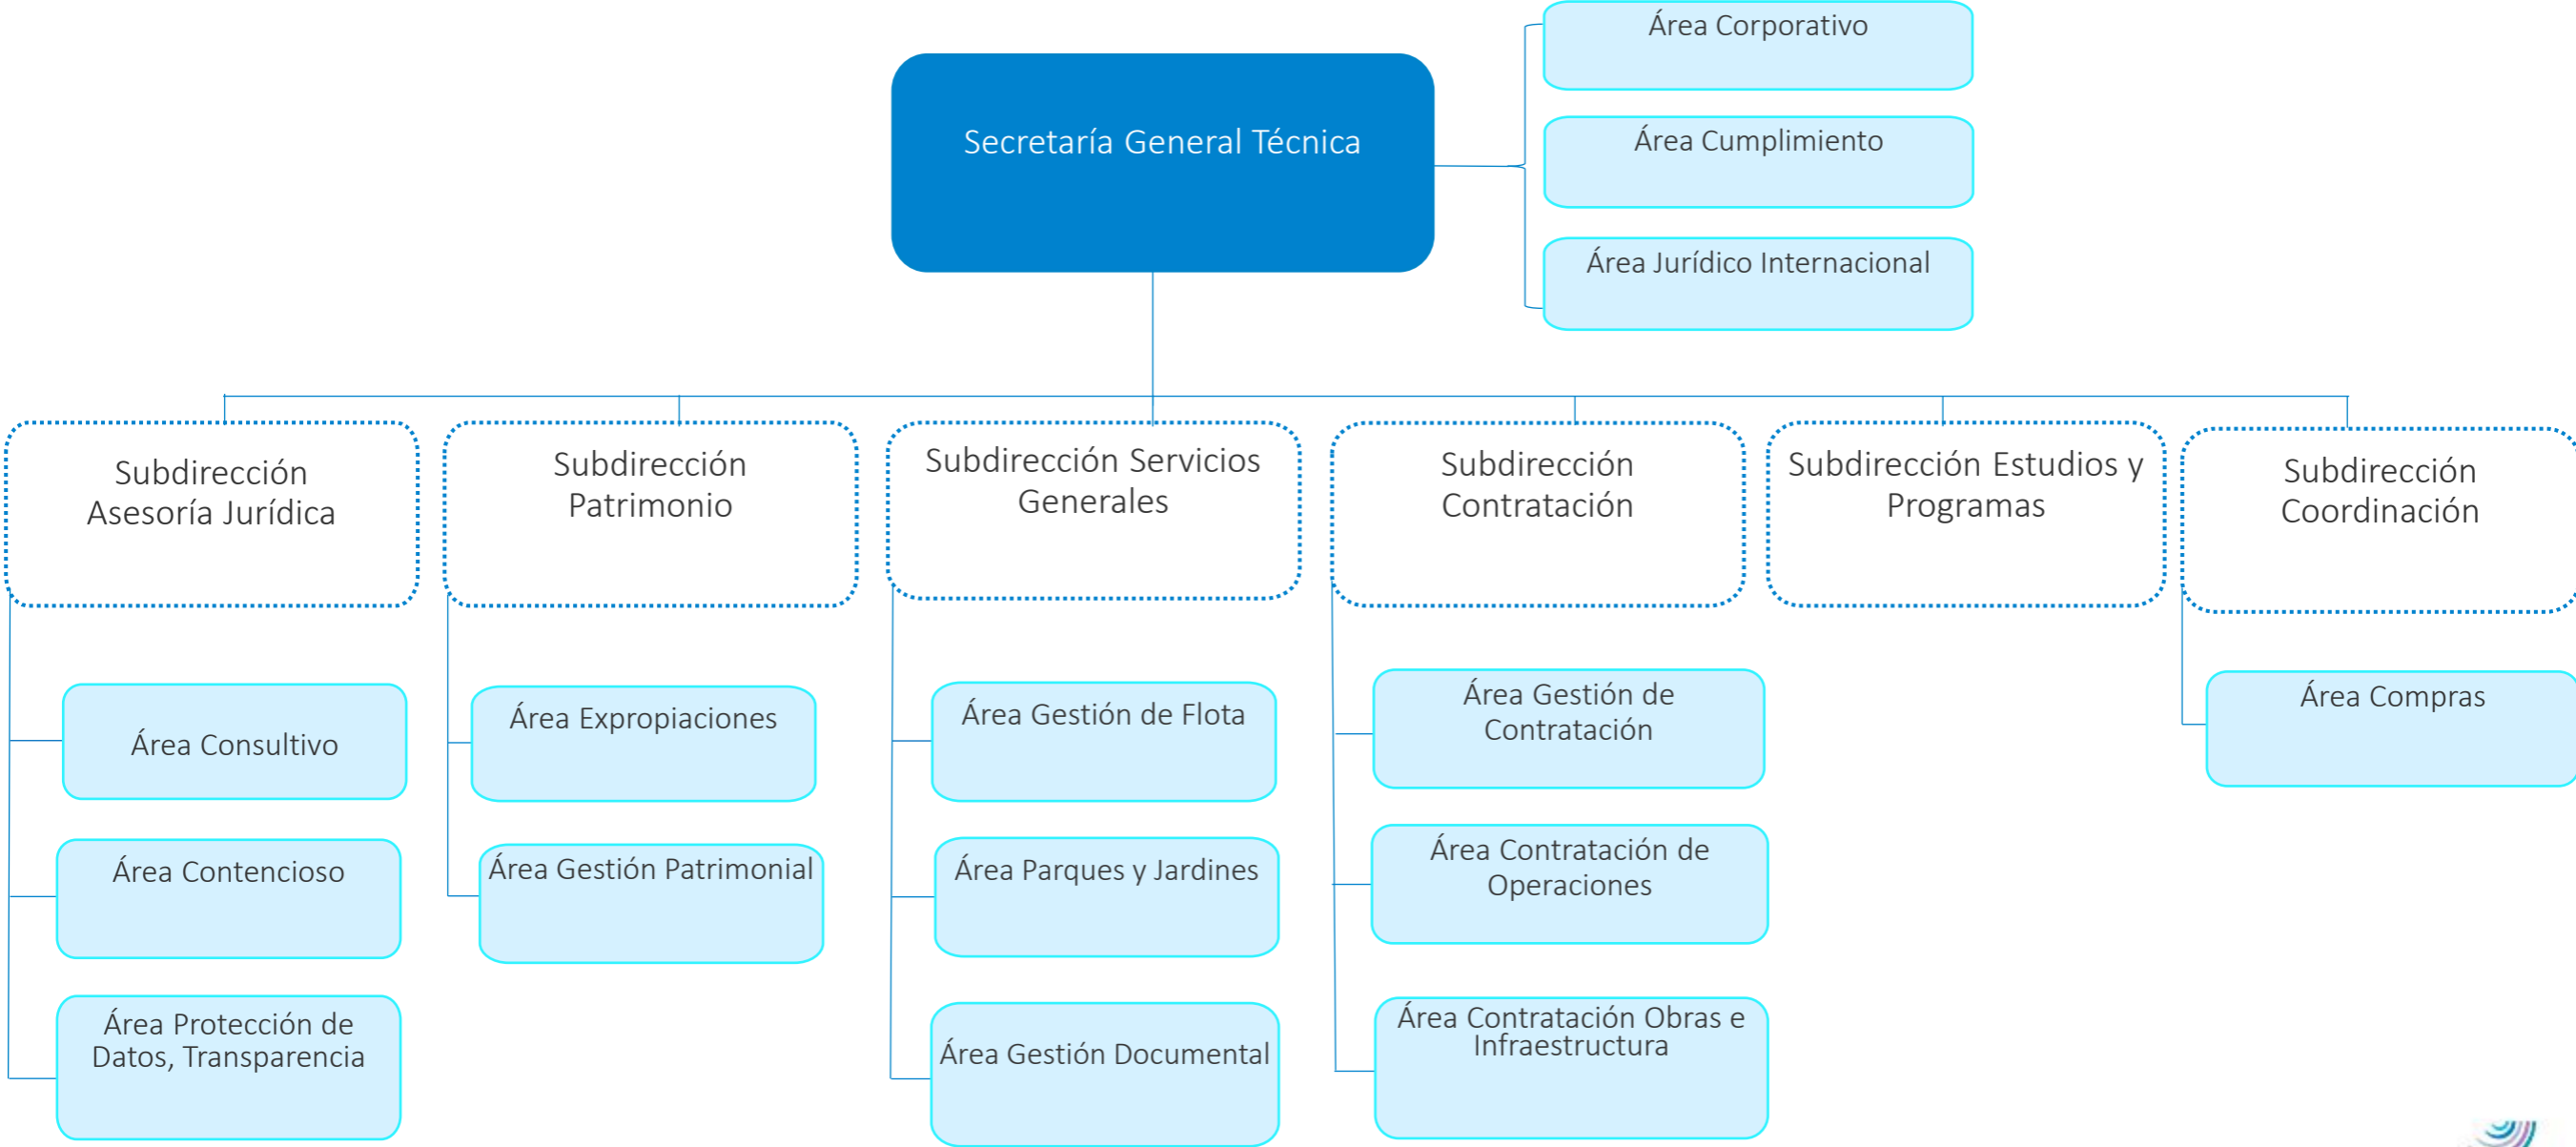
Secretaría General Técnica

Área Corporativo

Área Cumplimiento

Área Jurídico Internacional

Subdirección Asesoría Jurídica

Área Consultivo

Área Contencioso

Área Protección de Datos, Transparencia

Subdirección Patrimonio

Área Expropiaciones

Área Gestión Patrimonial

Subdirección Servicios Generales

Área Gestión de Flota

Área Parques y Jardines

Área Gestión Documental

Subdirección Contratación

Área Gestión de Contratación

Área Contratación de Operaciones

Área Contratación Obras e Infraestructura

Subdirección Estudios y Programas

Subdirección Coordinación

Área Compras